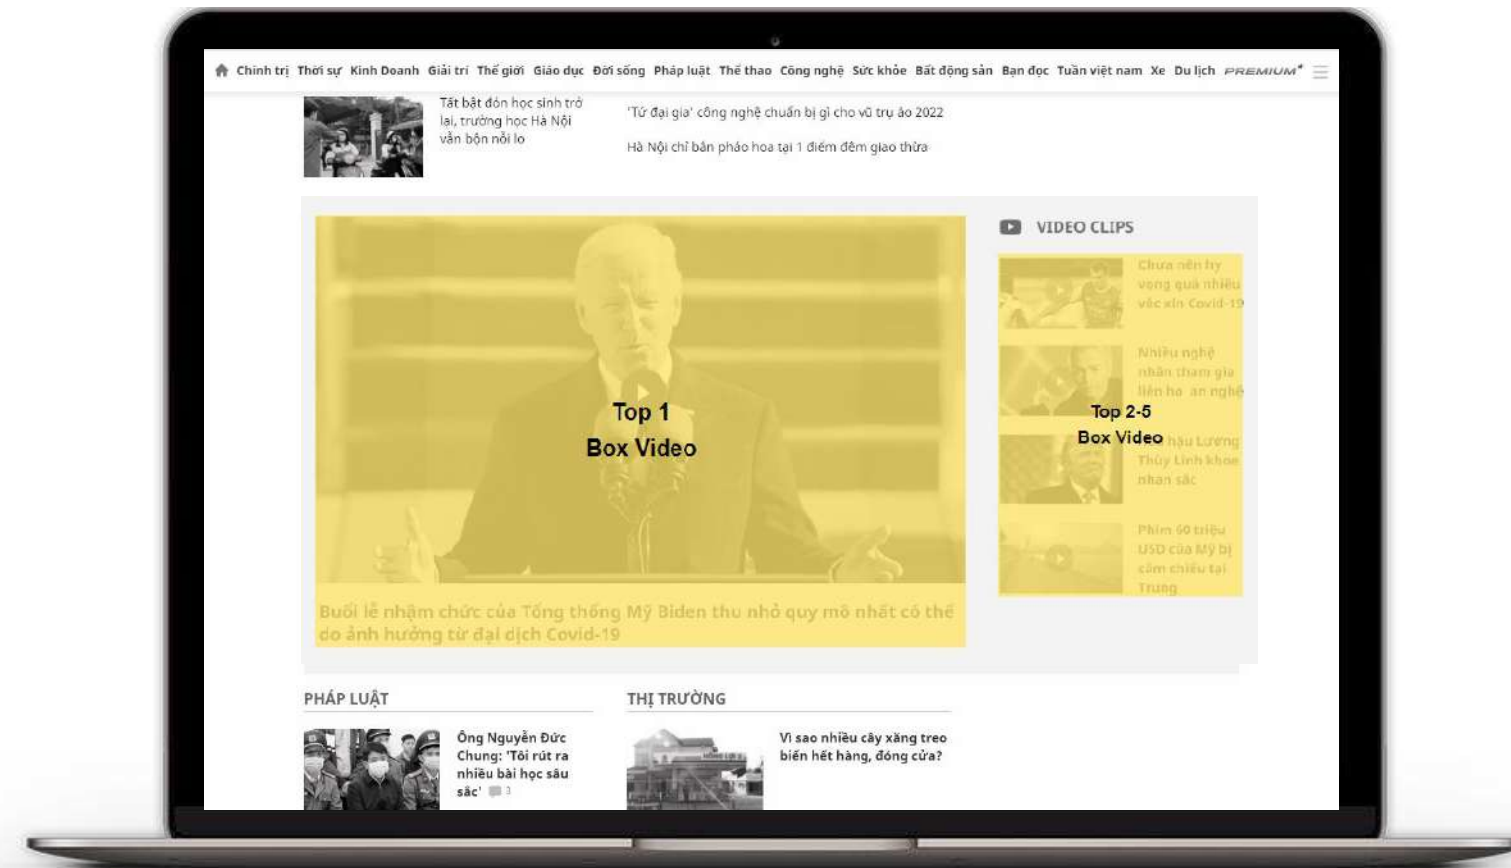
Chính trị Thời sự Kinh Doanh Giải trí Thế giới Giáo dục Đời sống Pháp luật Thể thao Công nghệ Sức khỏe Bất động sản Bạn đọc Tuần việt nam Xe Du lịch PREMIUM

Tất bật đón học sinh trở lại, trường học Hà Nội vẫn bộn nỗi lo

'Tứ đại gia' công nghệ chuẩn bị gì cho vũ trụ ảo 2022

Hà Nội chỉ bắn pháo hoa tại 1 điểm đêm giao thừa

Top 1
Box Video

Buổi lễ nhậm chức của Tổng thống Mỹ Biden thu nhỏ quy mô nhất có thể do ảnh hưởng từ đại dịch Covid-19

VIDEO CLIPS

Chưa nên hy vọng quá nhiều vắc xin Covid-19

Nhiều nghệ nhân tham gia liên hoan nghệ

Top 2-5
Box Video

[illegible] hậu Lương Thùy Linh khoe nhan sắc

Phim 60 triệu USD của Mỹ bị cấm chiếu tại Trung

PHÁP LUẬT

Ông Nguyễn Đức Chung: 'Tôi rút ra nhiều bài học sâu sắc' 3

THỊ TRƯỜNG

Vì sao nhiều cây xăng treo biển hết hàng, đóng cửa?